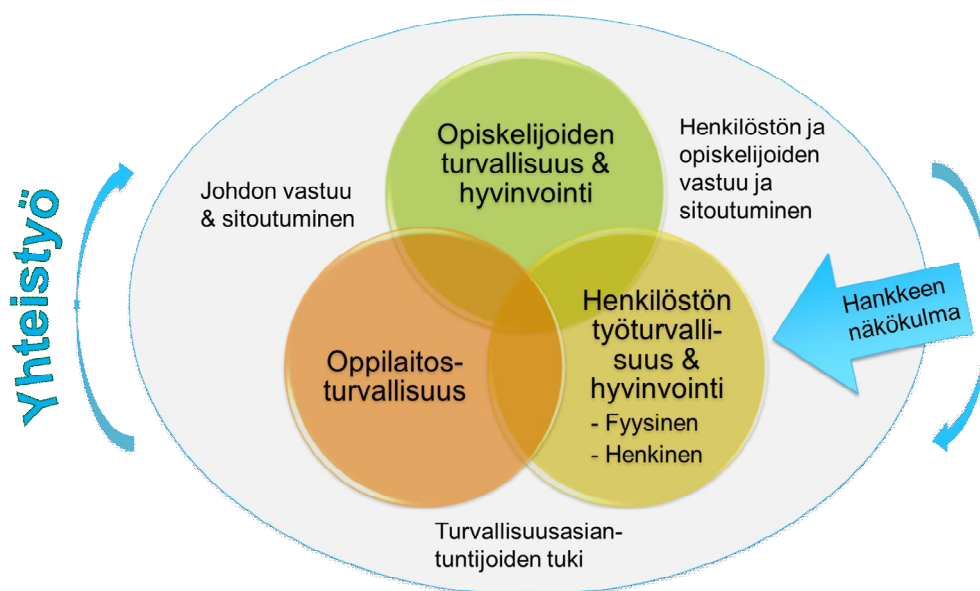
Yhteistyö

Opiskelijoiden turvallisuus & hyvinvointi

Johdon vastuu & sitoutuminen

Henkilöstön ja opiskelijoiden vastuu ja sitoutuminen

Oppilaitosturvallisuus

Henkilöstön työturvallisuus & hyvinvointi
- Fyysinen
- Henkinen

Hankkeen näkökulma

Turvallisuusasiantuntijoiden tuki